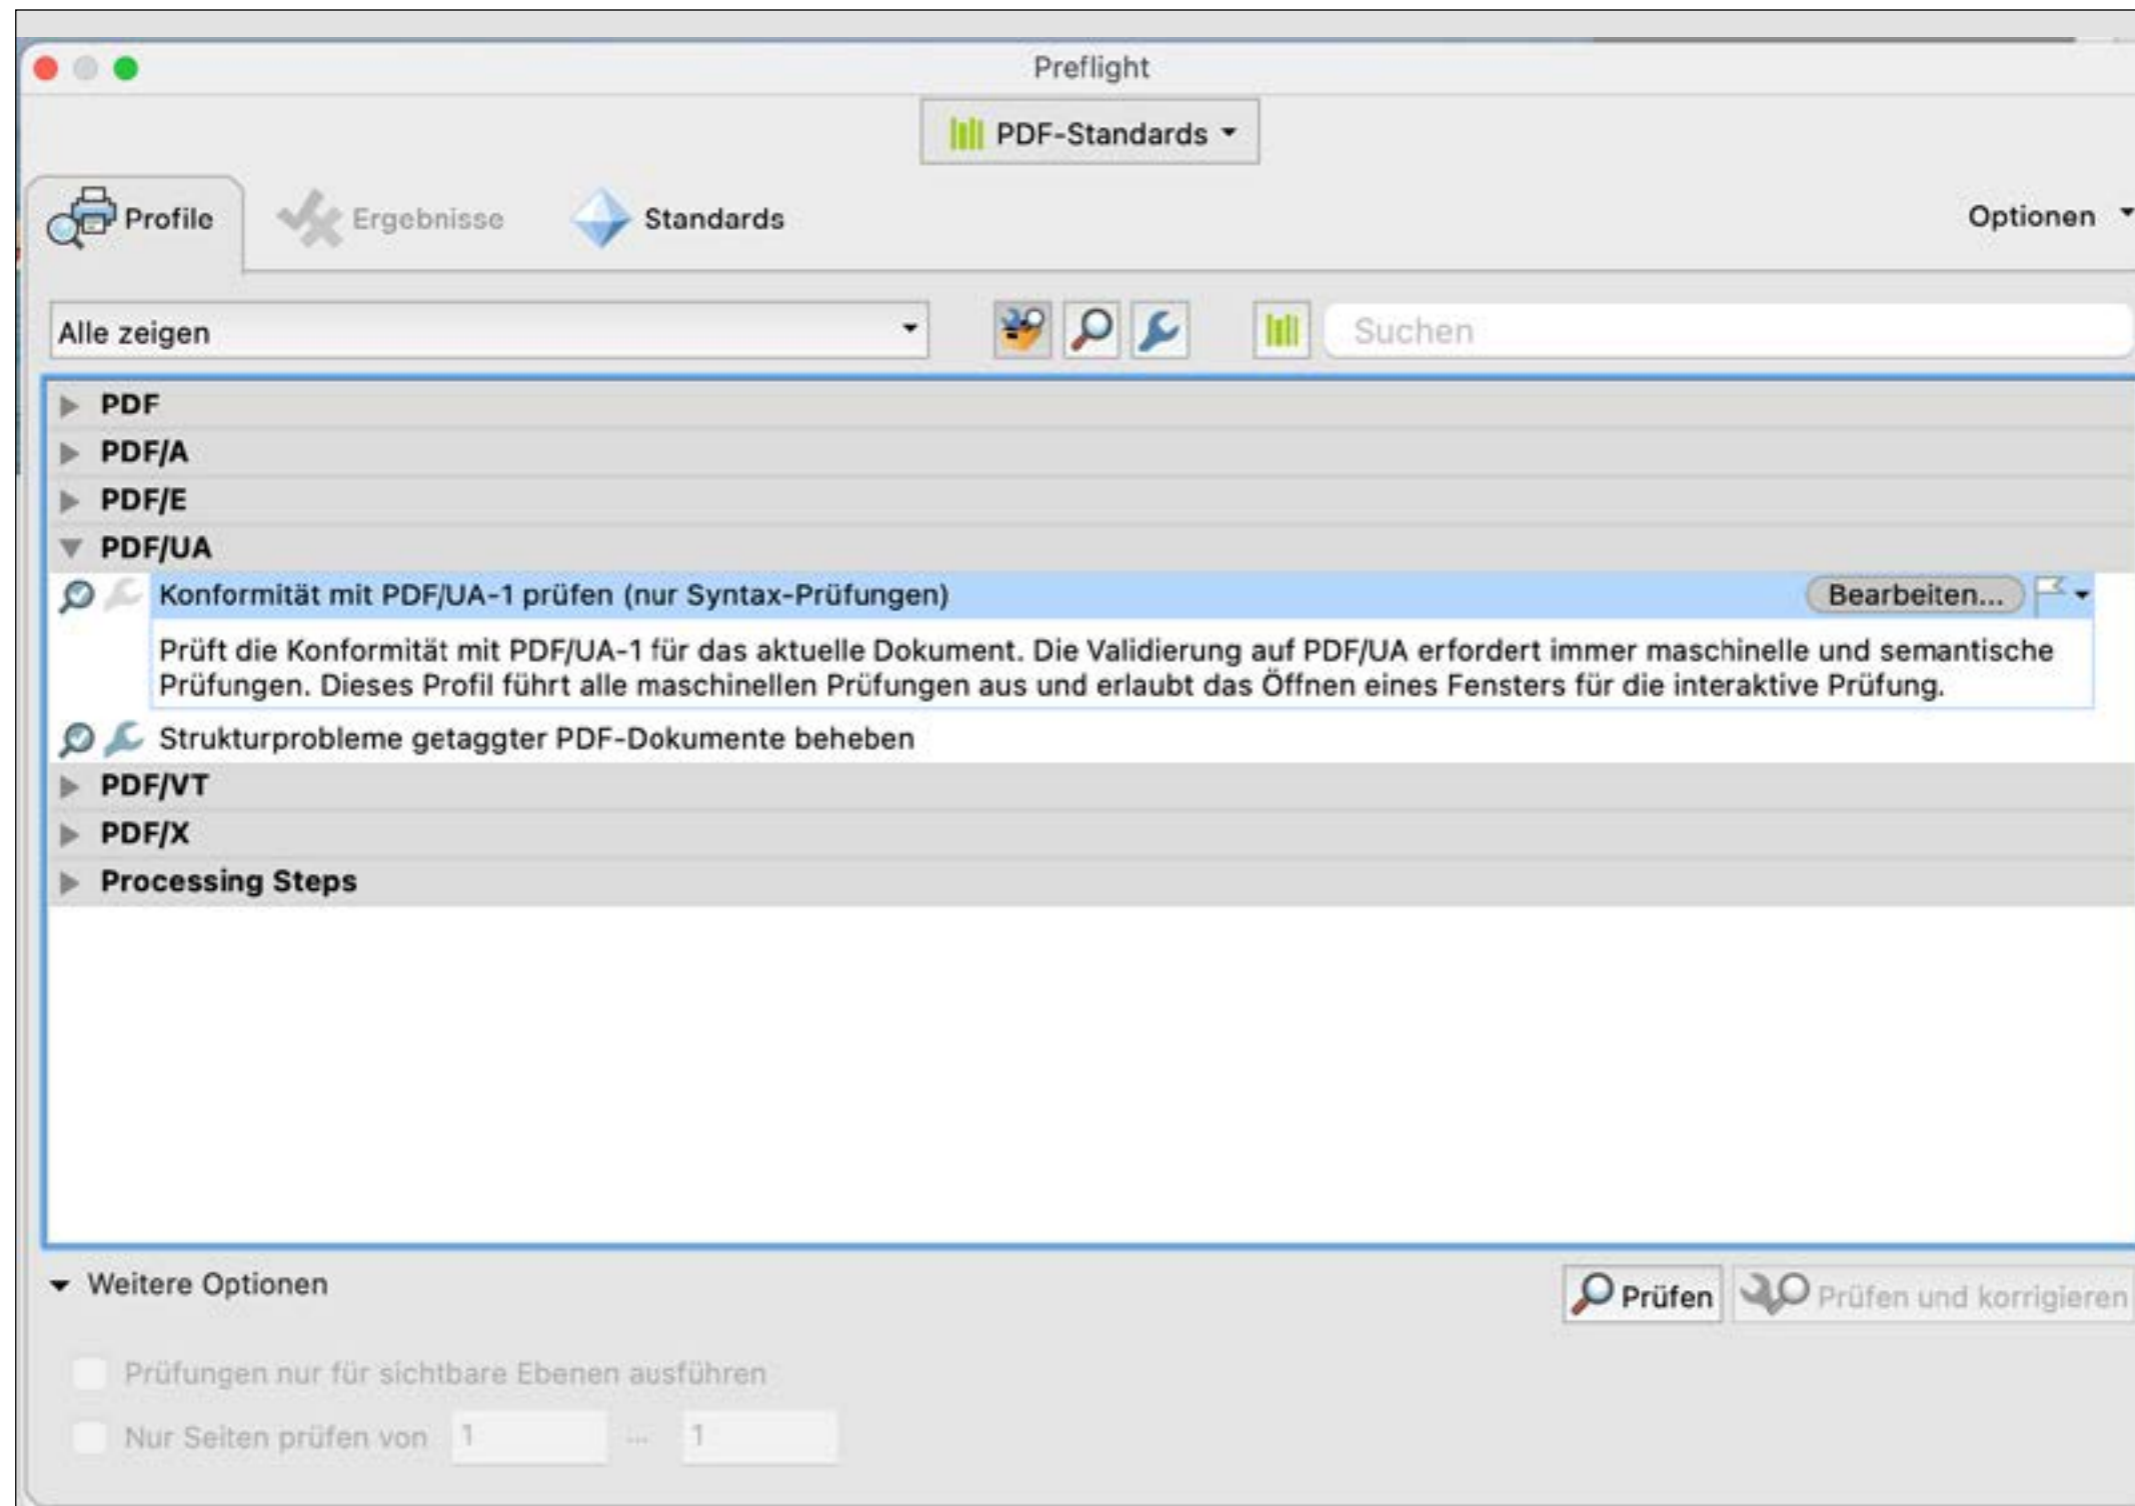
Preflight

PDF-Standards

Profile Ergebnisse Standards Optionen

Alle zeigen

Suchen

PDF
PDF/A
PDF/E
PDF/UA
Konformität mit PDF/UA-1 prüfen (nur Syntax-Prüfungen) Bearbeiten...

Prüft die Konformität mit PDF/UA-1 für das aktuelle Dokument. Die Validierung auf PDF/UA erfordert immer maschinelle und semantische Prüfungen. Dieses Profil führt alle maschinellen Prüfungen aus und erlaubt das Öffnen eines Fensters für die interaktive Prüfung.

Strukturprobleme getaggter PDF-Dokumente beheben
PDF/VT
PDF/X
Processing Steps

Weitere Optionen

Prüfen Prüfen und korrigieren

Prüfungen nur für sichtbare Ebenen ausführen

Nur Seiten prüfen von 1 ... 1